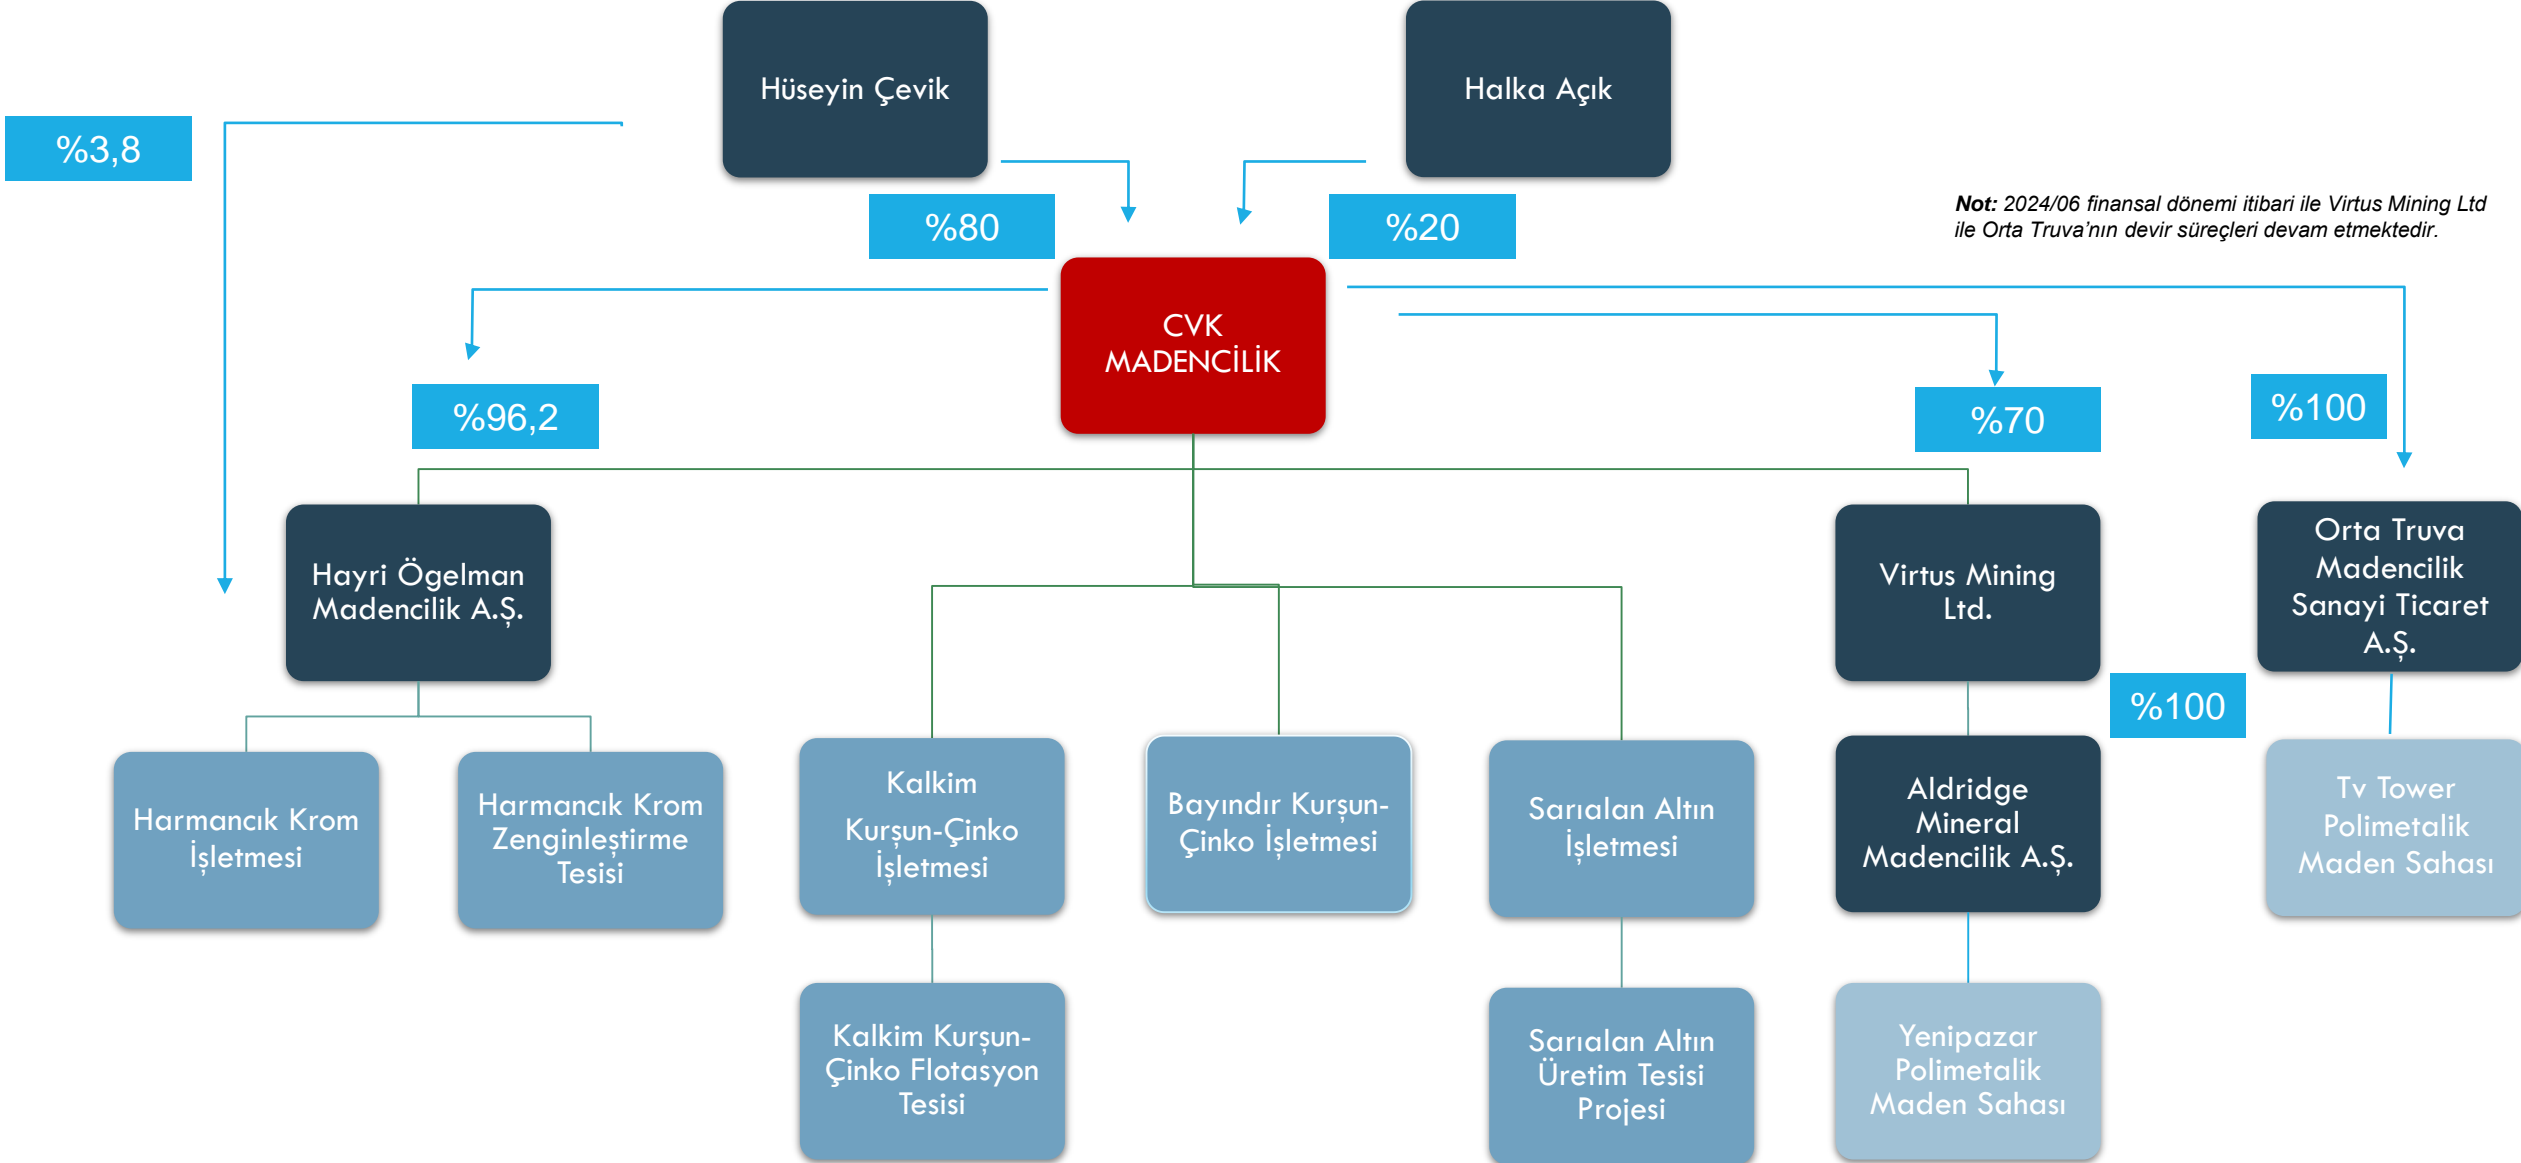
Hüseyin Çevik

Halka Açık

%3,8

%80

%20

Not: 2024/06 finansal dönemi itibari ile Virtus Mining Ltd ile Orta Truva'nın devir süreçleri devam etmektedir.

CVK MADENCİLİK

%96,2

%70

%100

Hayri Ögelman Madencilik A.Ş.

Virtus Mining Ltd.

Orta Truva Madencilik Sanayi Ticaret A.Ş.

%100

Harmancık Krom İşletmesi

Harmancık Krom Zenginleştirme Tesisi

Kalkim Kurşun-Çinko İşletmesi

Bayındır Kurşun-Çinko İşletmesi

Sarıalan Altın İşletmesi

Aldridge Mineral Madencilik A.Ş.

Tv Tower Polimetalik Maden Sahası

Kalkim Kurşun-Çinko Flotasyon Tesisi

Sarıalan Altın Üretim Tesisi Projesi

Yenipazar Polimetalik Maden Sahası